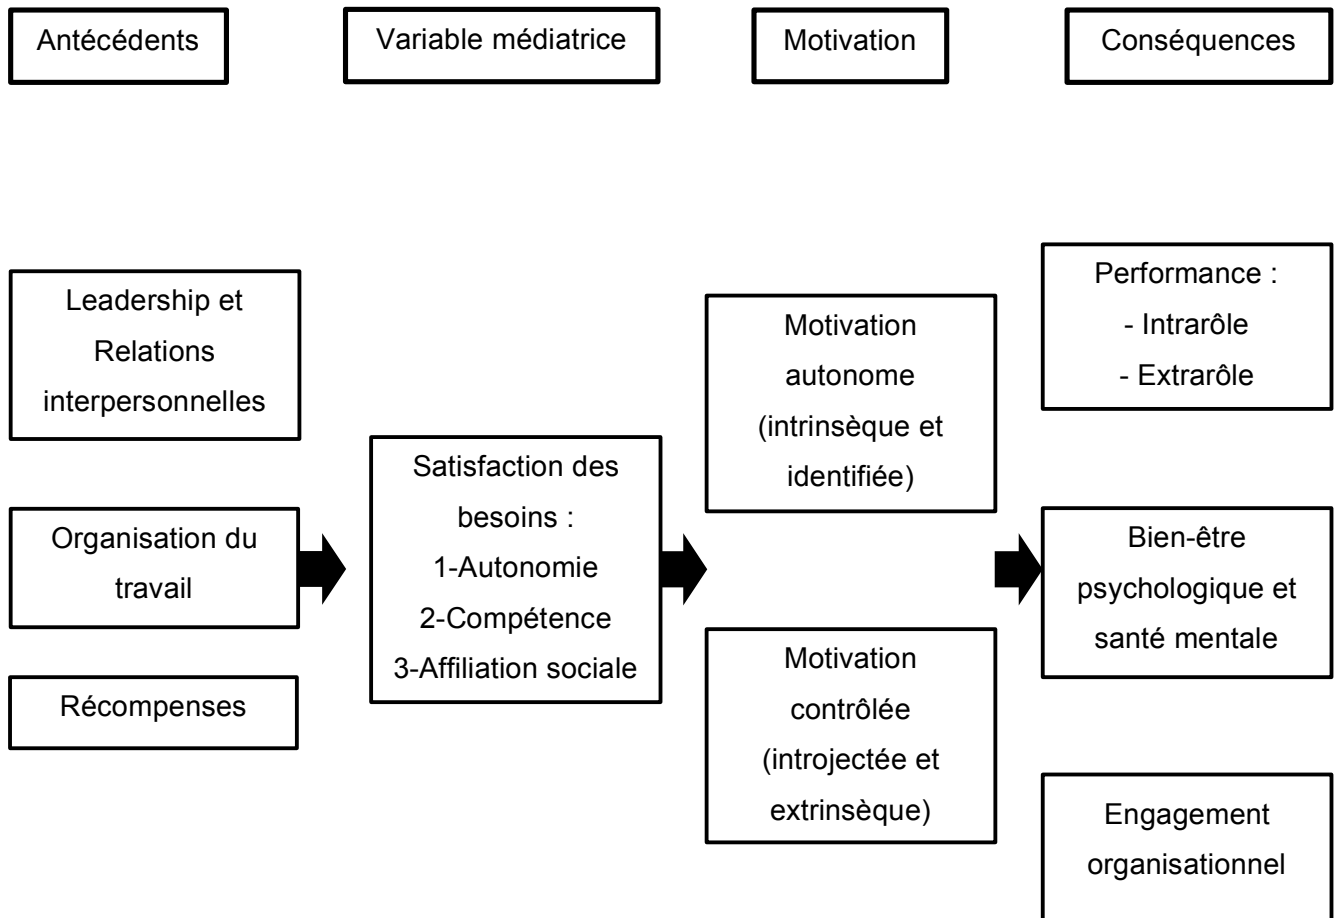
Antécédents

Variable médiatrice

Motivation

Conséquences

Leadership et Relations interpersonnelles

Organisation du travail

Récompenses

Satisfaction des besoins :
1-Autonomie
2-Compétence
3-Affiliation sociale

Motivation autonome (intrinsèque et identifiée)

Motivation contrôlée (introjectée et extrinsèque)

Performance :
- Intrarôle
- Extrarôle

Bien-être psychologique et santé mentale

Engagement organisationnel